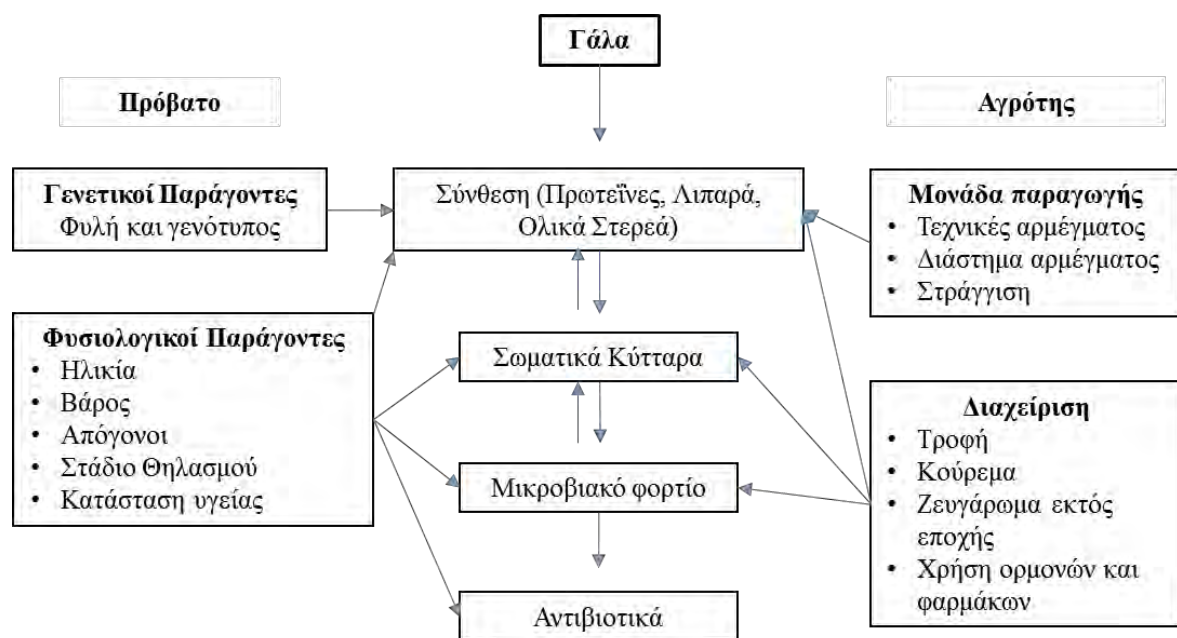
Γάλα

Πρόβατο

Αγρότης

Γενετικοί Παράγοντες
Φυλή και γενότυπος

Σύνθεση (Πρωτεΐνες, Λιπαρά, Ολικά Στερεά)

Μονάδα παραγωγής
• Τεχνικές αρμέγματος
• Διάστημα αρμέγματος
• Στράγγιση

Φυσιολογικοί Παράγοντες
• Ηλικία
• Βάρος
• Απόγονοι
• Στάδιο Θηλασμού
• Κατάσταση υγείας

Σωματικά Κύτταρα

Μικροβιακό φορτίο

Αντιβιοτικά

Διαχείριση
• Τροφή
• Κούρεμα
• Ζευγάρωμα εκτός εποχής
• Χρήση ορμονών και φαρμάκων